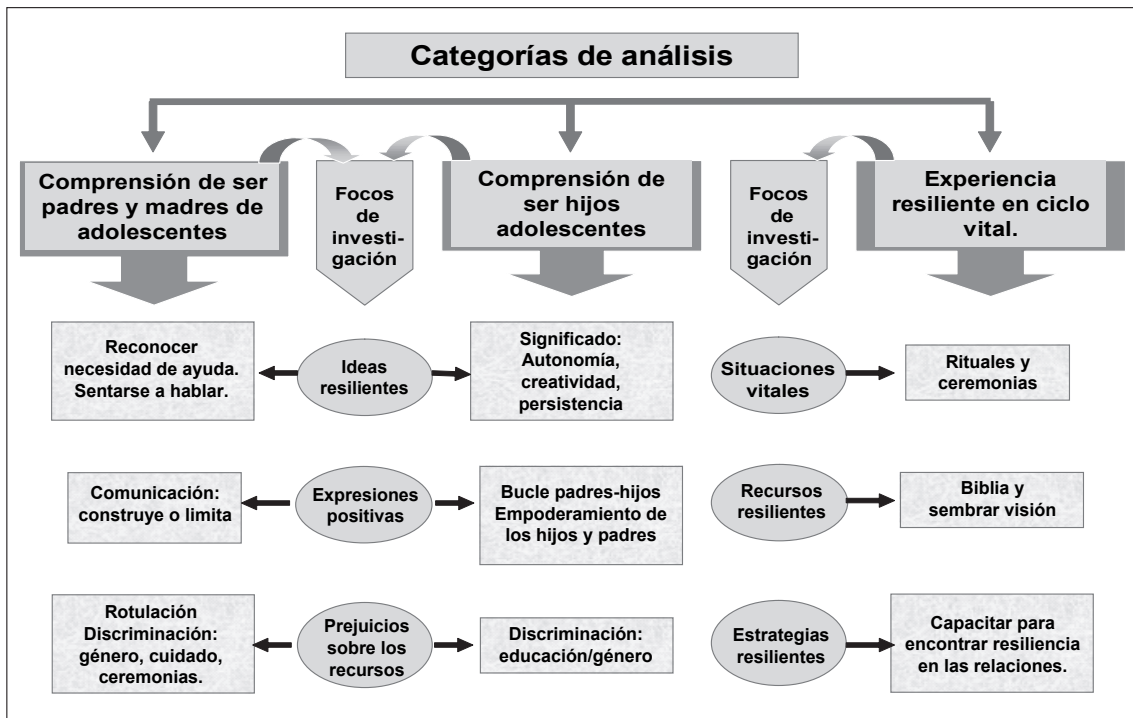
Categorías de análisis

Comprensión de ser padres y madres de adolescentes

Focos de investigación

Comprensión de ser hijos adolescentes

Focos de investigación

Experiencia resiliente en ciclo vital.

Reconocer necesidad de ayuda. Sentarse a hablar.

Ideas resilientes

Significado: Autonomía, creatividad, persistencia

Situaciones vitales

Rituales y ceremonias

Comunicación: construye o limita

Expresiones positivas

Bucle padres-hijos Empoderamiento de los hijos y padres

Recursos resilientes

Biblia y sembrar visión

Rotulación Discriminación: género, cuidado, ceremonias.

Prejuicios sobre los recursos

Discriminación: educación/género

Estrategias resilientes

Capacitar para encontrar resiliencia en las relaciones.